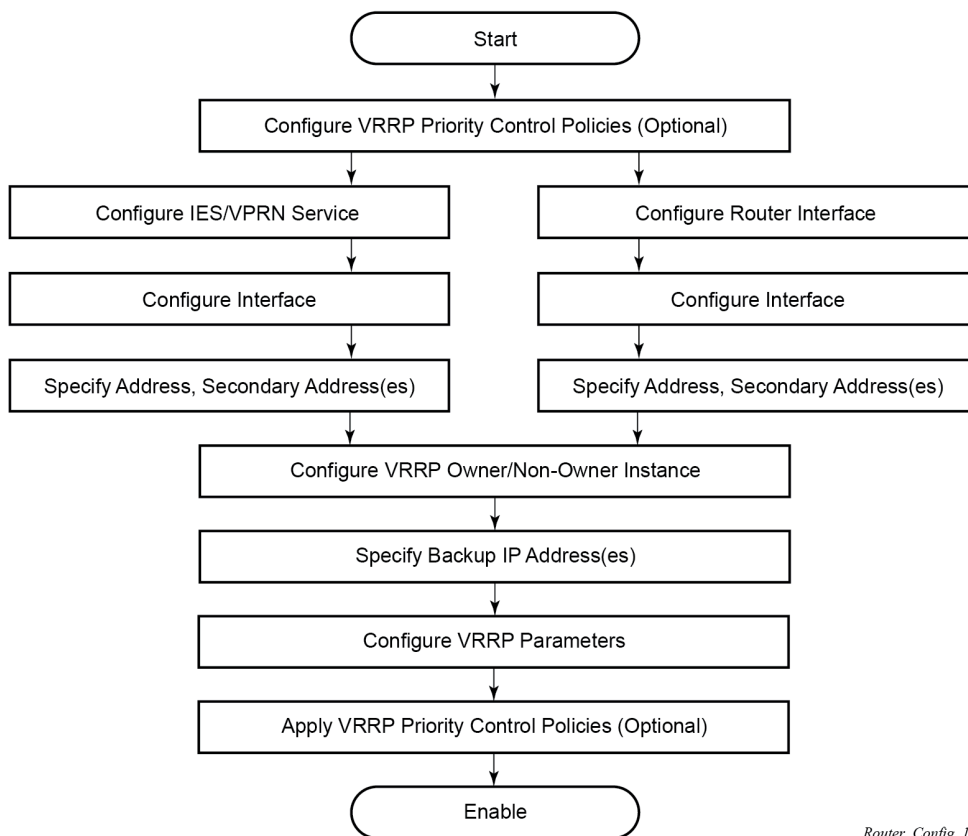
Start

Configure VRRP Priority Control Policies (Optional)

Configure IES/VPRN Service

Configure Interface

Specify Address, Secondary Address(es)

Configure Router Interface

Configure Interface

Specify Address, Secondary Address(es)

Configure VRRP Owner/Non-Owner Instance

Specify Backup IP Address(es)

Configure VRRP Parameters

Apply VRRP Priority Control Policies (Optional)

Enable

Router_Config_1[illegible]